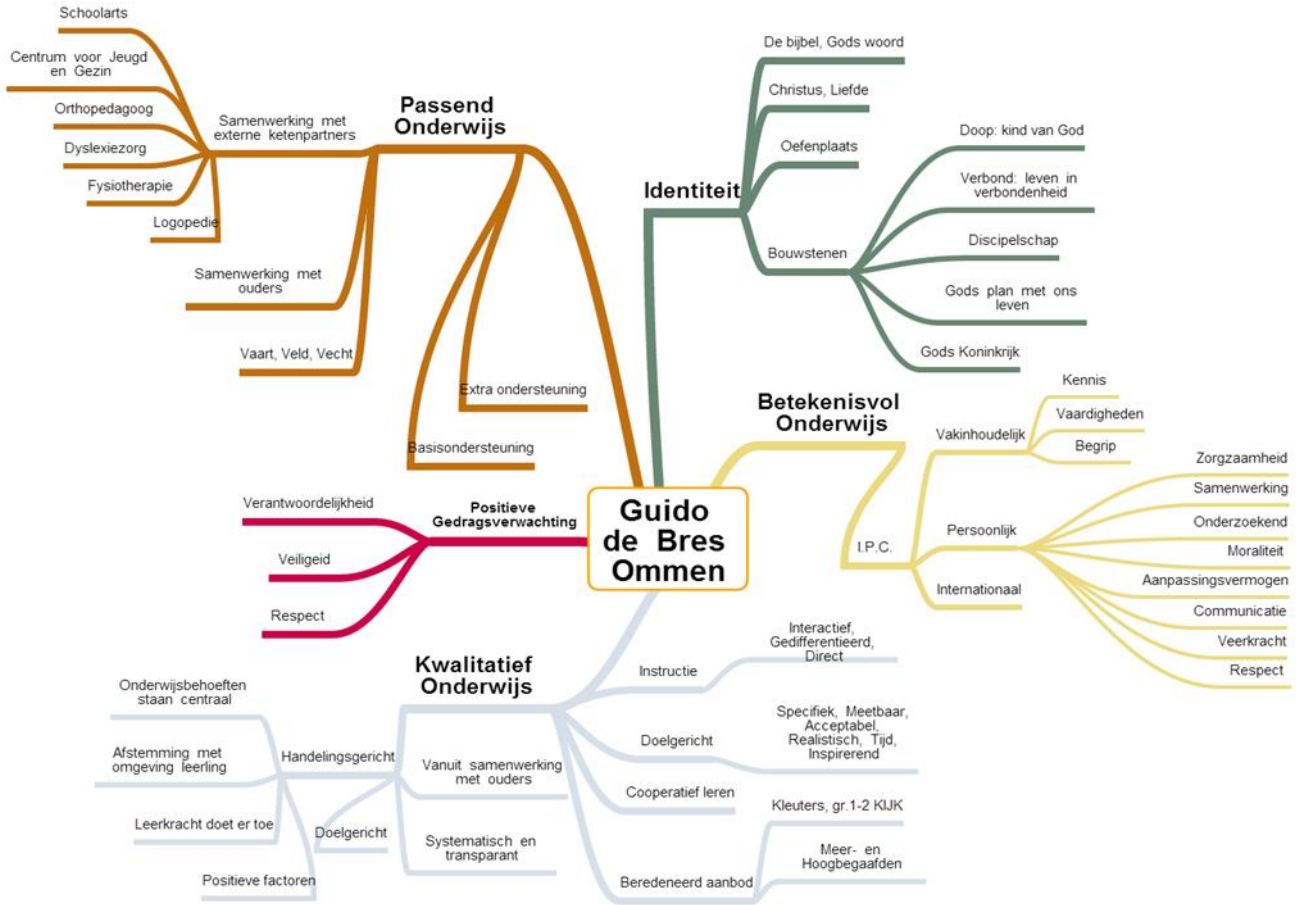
Guido de Bres Ommen

Passend Onderwijs

Samenwerking met externe ketenpartners

Schoolarts

Centrum voor Jeugd en Gezin

Orthopedagoog

Dyslexiezorg

Fysiotherapie

Logopedie

Samenwerking met ouders

Vaart, Veld, Vecht

Extra ondersteuning

Basisondersteuning

Identiteit

De bijbel, Gods woord

Christus, Liefde

Oefenplaats

Bouwstenen

Doop: kind van God

Verbond: leven in verbondenheid

Discipelschap

Gods plan met ons leven

Gods Koninkrijk

Betekenisvol Onderwijs

Vakinhoudelijk

Kennis

Vaardigheden

Begrip

I.P.C.

Persoonlijk

Zorgzaamheid

Samenwerking

Onderzoekend

Moraliteit

Aanpassingsvermogen

Communicatie

Veerkracht

Respect

Internationaal

Positieve Gedragsverwachting

Verantwoordelijkheid

Veiligeid

Respect

Kwalitatief Onderwijs

Instructie

Interactief, Gedifferentieerd, Direct

Doelgericht

Specifiek, Meetbaar, Acceptabel, Realistisch, Tijd, Inspirerend

Cooperatief leren

Beredeneerd aanbod

Kleuters, gr.1-2 KIJK

Meer- en Hoogbegaafden

Vanuit samenwerking met ouders

Systematisch en transparant

Handelingsgericht

Onderwijsbehoeften staan centraal

Afstemming met omgeving leerling

Leerkracht doet er toe

Doelgericht

Positieve factoren